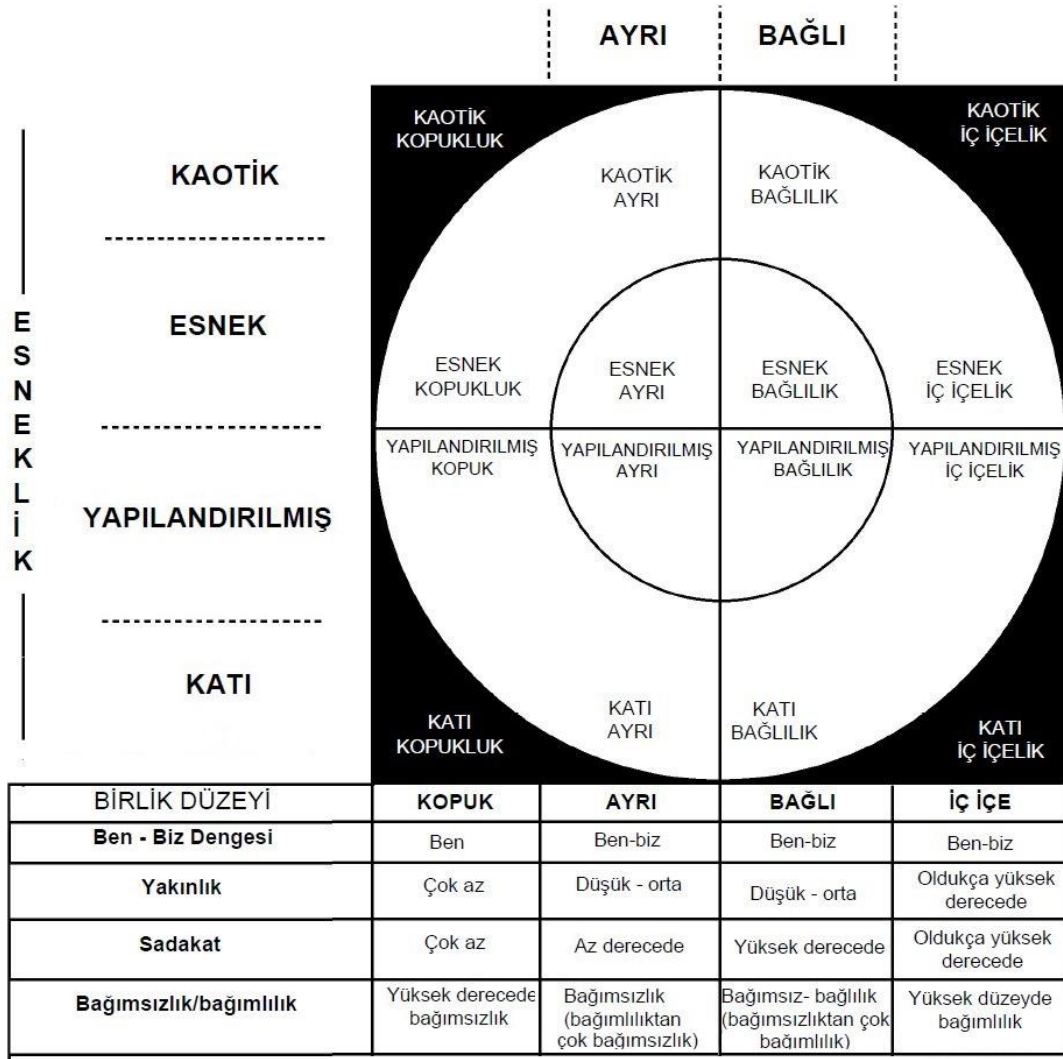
AYRI BAĞLI

KAOTİK

ESNEK

YAPILANDIRILMIŞ

KATI

ESNEKLİK

KAOTİK KOPUKLUK

KAOTİK AYRI

KAOTİK BAĞLILIK

KAOTİK İÇ İÇELİK

ESNEK KOPUKLUK

ESNEK AYRI

ESNEK BAĞLILIK

ESNEK İÇ İÇELİK

YAPILANDIRILMIŞ KOPUK

YAPILANDIRILMIŞ AYRI

YAPILANDIRILMIŞ BAĞLILIK

YAPILANDIRILMIŞ İÇ İÇELİK

KATI KOPUKLUK

KATI AYRI

KATI BAĞLILIK

KATI İÇ İÇELİK

| BİRLİK DÜZEYİ | KOPUK | AYRI | BAĞLI | İÇ İÇE |
|---|---|---|---|---|
| Ben - Biz Dengesi | Ben | Ben-biz | Ben-biz | Ben-biz |
| Yakınlık | Çok az | Düşük - orta | Düşük - orta | Oldukça yüksek derecede |
| Sadakat | Çok az | Az derecede | Yüksek derecede | Oldukça yüksek derecede |
| Bağımsızlık/bağımlılık | Yüksek derecede bağımsızlık | Bağımsızlık (bağımlılıktan çok bağımsızlık) | Bağımsız- bağlılık (bağımsızlıktan çok bağımlılık) | Yüksek düzeyde bağımlılık |